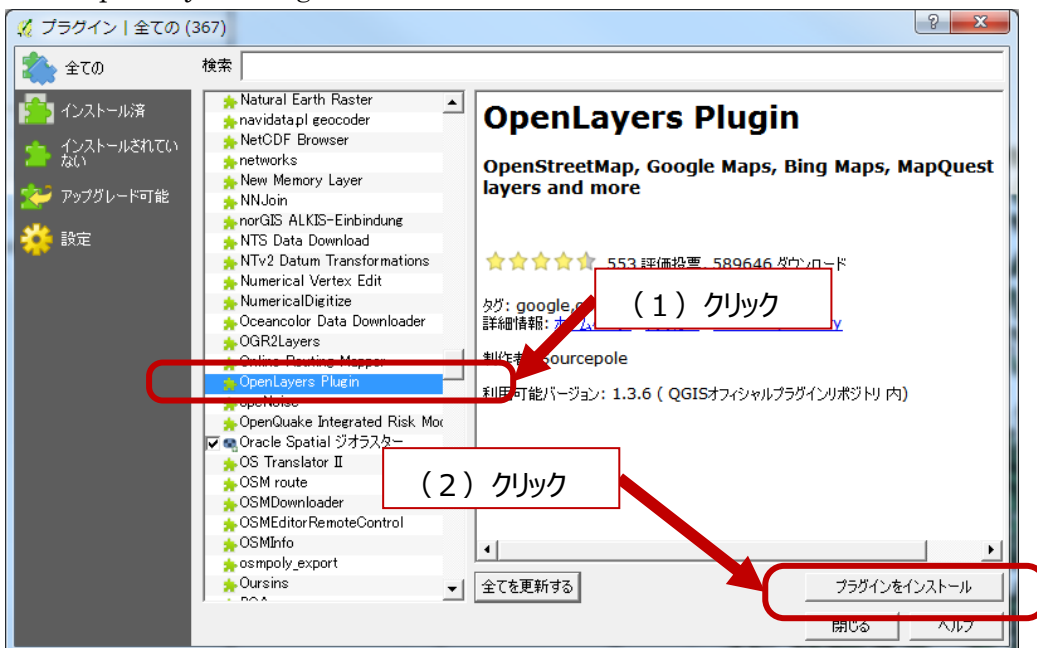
プラグイン | 全ての (367)

?

x

全ての

検索

インストール済

インストールされていない

アップグレード可能

設定

Natural Earth Raster
navidata.pl geocoder
NetCDF Browser
networks
New Memory Layer
NNJoin
norGIS ALKIS-Einbindung
NTS Data Download
NTv2 Datum Transformations
Numerical Vertex Edit
NumericalDigitize
Oceancolor Data Downloader
OGR2Layers
Online Routing Mapper
OpenLayers Plugin
openNoise
OpenQuake Integrated Risk Mod
Oracle Spatial ジオラスター
OS Translator II
OSM route
OSMDownloader
OSMEditorRemoteControl
OSMInfo
osmpoly_export
Oursins
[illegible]

OpenLayers Plugin

OpenStreetMap, Google Maps, Bing Maps, MapQuest layers and more

553 評価投票, 589646 ダウンロード

タグ: google,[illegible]
詳細情報: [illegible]

制作者: Sourcepole

利用可能バージョン: 1.3.6 ( QGISオフィシャルプラグインリポジトリ 内)

（１）クリック

（２）クリック

全てを更新する

プラグインをインストール

閉じる

ヘルプ